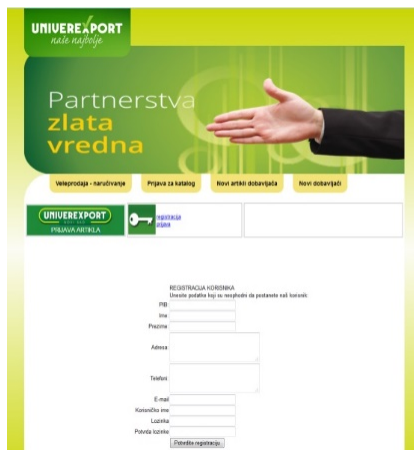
UNIVEREXPORT
naše najbolje

Partnerstva
zlata
vredna

Veleprodaja - naručivanje
Prijava za katalog
Novi artikli dobavljača
Novi dobavljači

UNIVEREXPORT
PRIJAVA ARTIKLA

registracija
prijava

REGISTRACIJA KORISNIKA
Unesite podatke koji su neophodni da postanete naš korisnik

PIB
Ime
Prezime
Adresa
Telefoni
E-mail
Korisničko ime
Lozinka
Potvrda lozinke

Potvrdite registraciju